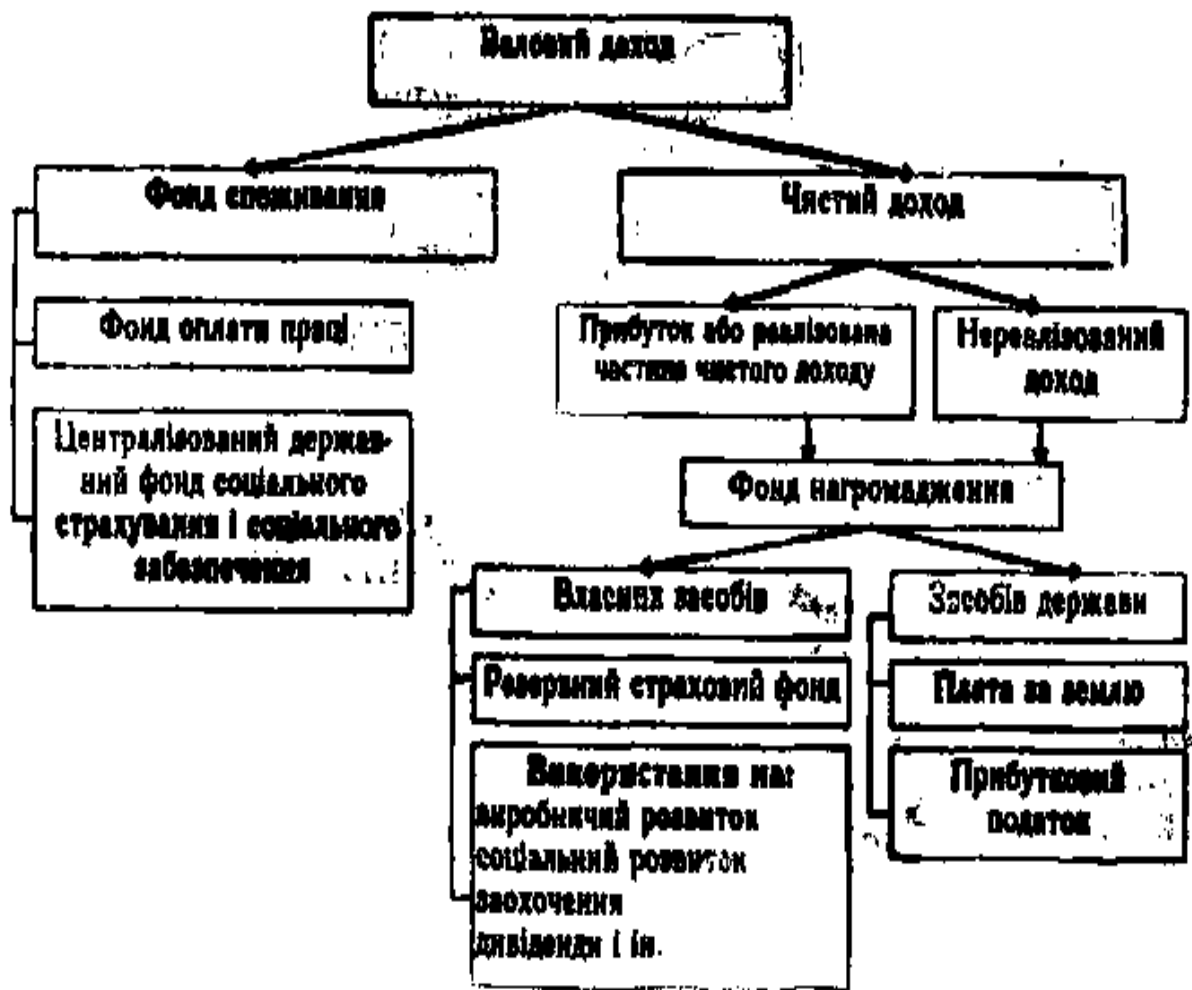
Валовий доход

Фонд споживання

Фонд оплати праці

Централізований державний фонд соціального страхування і соціального забезпечення

Чистий доход

Прибуток або реалізована частина чистого доходу

Нереалізований доход

Фонд нагромадження

Власних засобів

Резервний страховий фонд

Використання на: виробничий розвиток соціальний розвиток заохочення дивіденди і ін.

Засобів держави

Плата за землю

Прибутковий податок